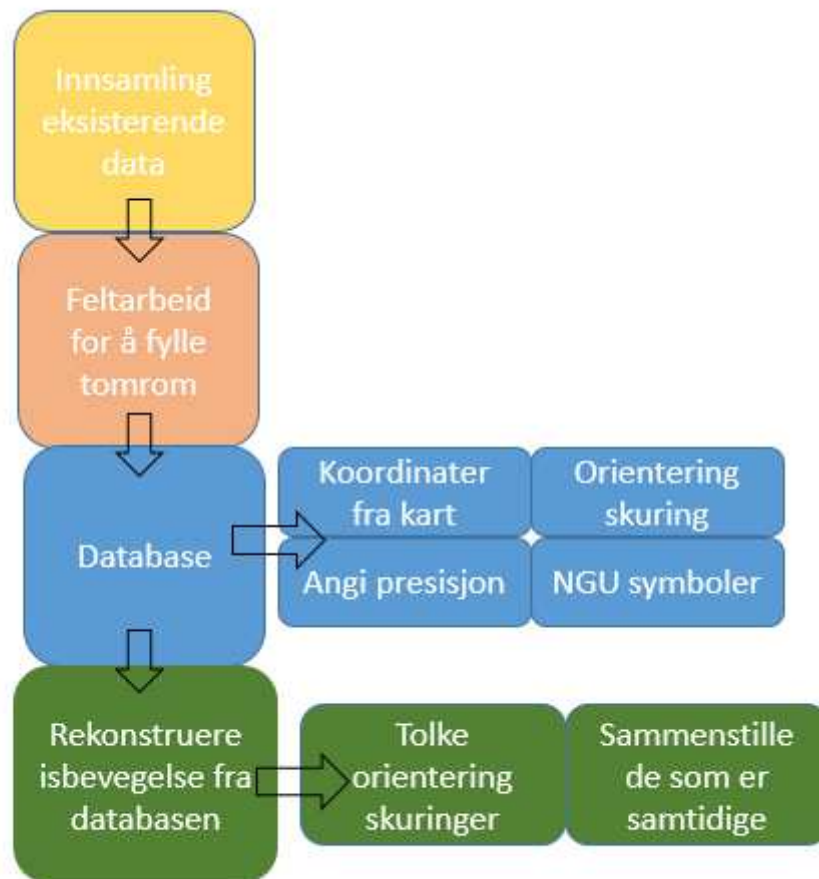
Innsamling eksisterende data

Feltarbeid for å fylle tomrom

Database

Koordinater fra kart

Orientering skuring

Angi presisjon

NGU symboler

Rekonstruere isbevegelse fra databasen

Tolke orientering skuringer

Sammenstille de som er samtidige